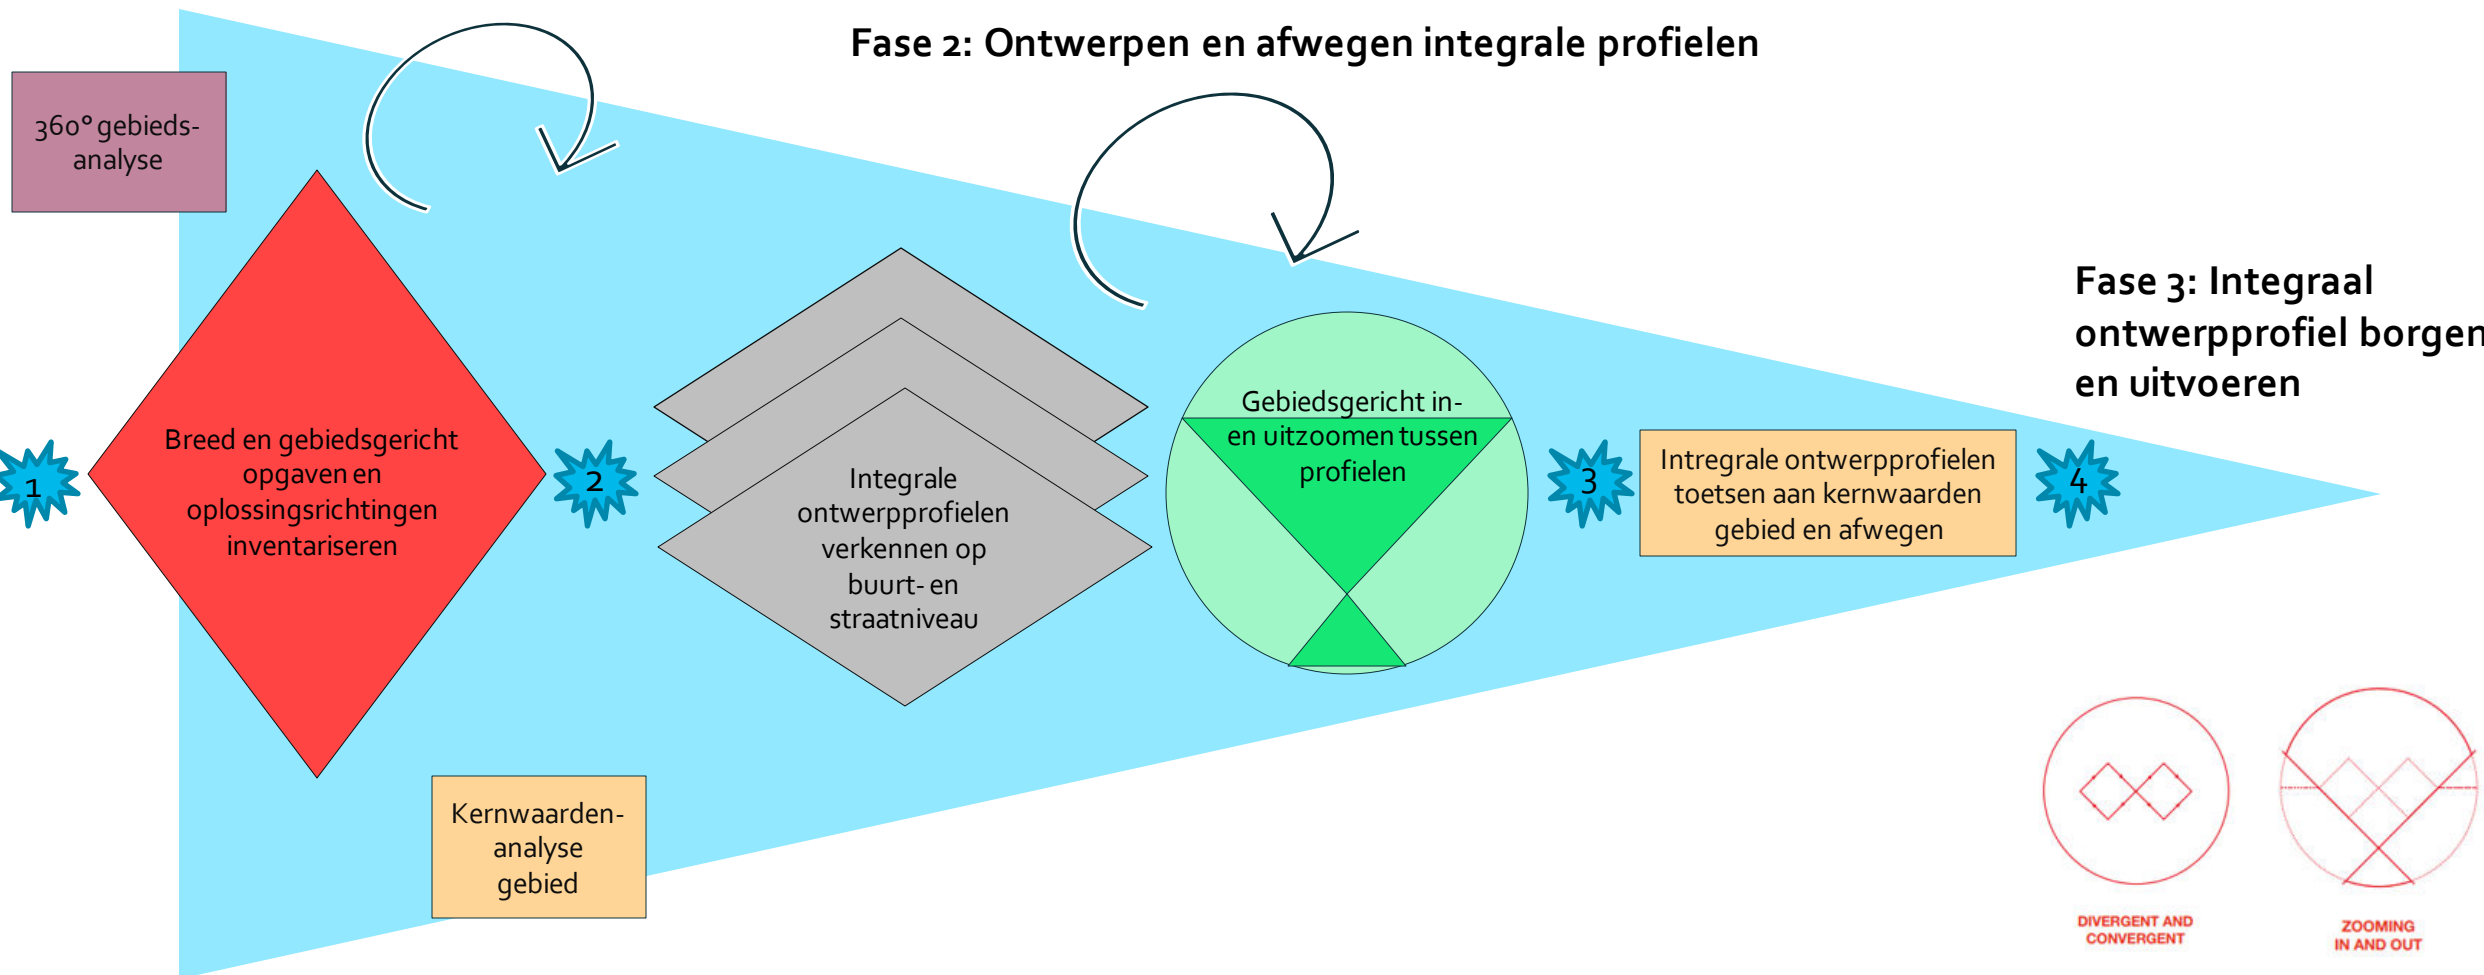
Fase 2: Ontwerpen en afwegen integrale profielen

360° gebieds-analyse

1

Breed en gebiedsgericht opgaven en oplossingsrichtingen inventariseren

2

Integrale ontwerpprofielen verkennen op buurt- en straatniveau

Gebiedsgericht in- en uitzoomen tussen profielen

3

Intregrale ontwerpprofielen toetsen aan kernwaarden gebied en afwegen

4

Fase 3: Integraal ontwerpprofiel borgen en uitvoeren

Kernwaarden-analyse gebied

DIVERGENT AND CONVERGENT

ZOOMING IN AND OUT